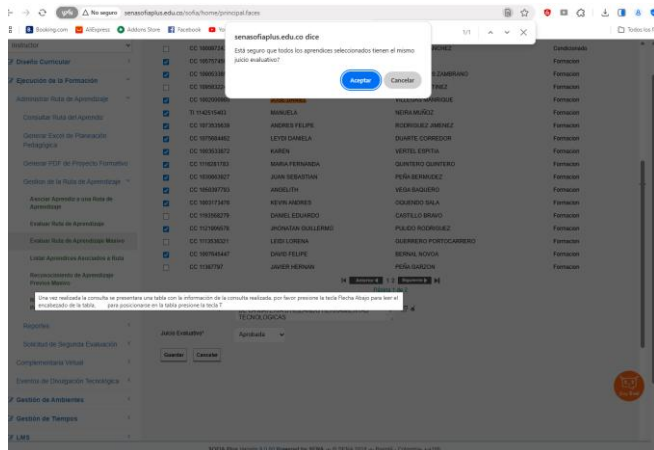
No seguro senasofiaplus.edu.co/sofia/home/principal.faces

Booking.com AliExpress Addons Store Facebook

Todos los

senasofiaplus.edu.co dice

Está seguro que todos los aprendices seleccionados tienen el mismo juicio evaluativo?

Aceptar Cancelar

1/1

Instructor

Diseño Curricular

Ejecución de la Formación

Administrar Ruta de Aprendizaje

Consultar Ruta del Aprendiz

Generar Excel de Planeación Pedagógica

Generar PDF de Proyecto Formativo

Gestión de la Ruta de Aprendizaje

Asociar Aprendiz a una Ruta de Aprendizaje

Evaluar Ruta de Aprendizaje

Evaluar Ruta de Aprendizaje Masivo

Listar Aprendices Asociados a Ruta

Reconocimiento de Aprendizaje Previos Masivo

Reportes

Solicitud de Segunda Evaluación

Complementaria Virtual

Eventos de Divulgación Tecnológica

Gestión de Ambientes

Gestión de Tiempos

LMS

| | | | | |
|---|---|---|---|---|
| CC 10088724 | | | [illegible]NUÑEZ | Condicionado |
| CC 10575745 | | | | Formacion |
| CC 10985318 | | | ZAMBRANO | Formacion |
| CC 10065322 | | | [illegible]TINEZ | Formacion |
| CC 10020060 | | | VILLEGAS MANRIQUE | Formacion |
| TI 1142515403 | | MANUELA | NEIRA MUÑOZ | Formacion |
| CC 1073539439 | | ANDRES FELIPE | RODRIGUEZ JIMENEZ | Formacion |
| CC 1070064462 | | LEYDI DANIELA | DUARTE CORREDOR | Formacion |
| CC 1003033872 | | KAREN | VERTEL ESPITIA | Formacion |
| CC 1116261783 | | MARIA FERNANDA | QUINTERO QUINTERO | Formacion |
| CC 1033883927 | | JUAN SEBASTIAN | PEÑA BERMUDEZ | Formacion |
| CC 1055397783 | | ANGELITH | VEGA BAQUERO | Formacion |
| CC 1003173470 | | KEVIN ANDRES | OQUENDO SALA | Formacion |
| CC 1193566279 | | DANIEL EDUARDO | CASTILLO BRAVO | Formacion |
| CC 1121986679 | | JHONATAN GUILLERMO | PULIDO RODRIGUEZ | Formacion |
| CC 1113536321 | | LEIDI LORENA | GUERRERO PORTOCARRERO | Formacion |
| CC 1007645447 | | DAVID FELIPE | BERNAL NOVOA | Formacion |
| CC 11387797 | | JAVIER HERNAN | PEÑA GARZON | Formacion |

Anterior 1 2 Siguiente

Una vez realizada la consulta se presentan una tabla con la información de la consulta realizada, por favor presione la tecla Flecha Abajo para leer el encabezado de la tabla. para posicionarse en la tabla presione la tecla T

TECNOLÓGICAS

Juicio Evaluativo* Aprobado

Guardar Cancelar